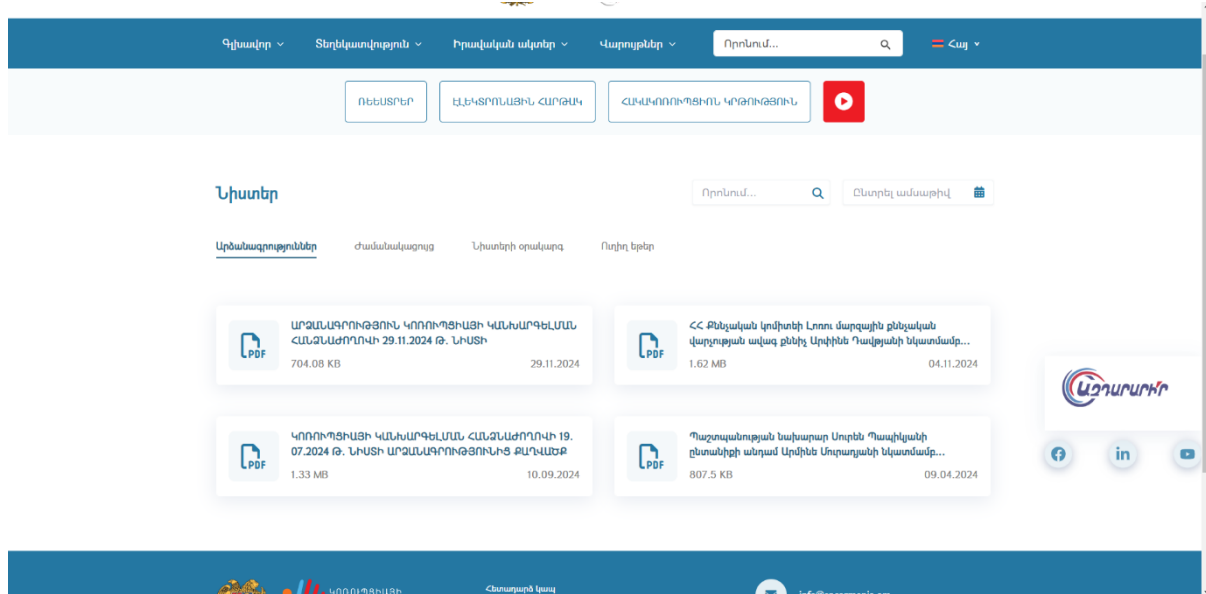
Գլխավոր ˅ Տեղեկատվություն ˅ Իրավական ակտեր ˅ Վարույթներ ˅ Որոնում... Հայ ˅

ՌԵԵՍՏՐԵՐ ԷԼԵԿՏՐՈՆԱՅԻՆ ՀԱՐԹԱԿ ՀԱԿԱԿՈՌՈՒՊՑԻՈՆ ԿՐԹՈՒԹՅՈՒՆ

Նիստեր

Որոնում... Ընտրել ամսաթիվ

Արձանագրություններ Ժամանակացույց Նիստերի օրակարգ Ուղիղ եթեր

ԱՐՁԱՆԱԳՐՈՒԹՅՈՒՆ ԿՈՌՈՒՊՑԻԱՅԻ ԿԱՆԽԱՐԳԵԼՄԱՆ ՀԱՆՁՆԱԺՈՂՈՎԻ 29.11.2024 Թ. ՆԻՍՏԻ
PDF
704.08 KB 29.11.2024

ՀՀ Քննչական կոմիտեի Լոռու մարզային քննական վարչության ավագ քննիչ Արփինե Դավթյանի նկատմամբ...
PDF
1.62 MB 04.11.2024

ԿՈՌՈՒՊՑԻԱՅԻ ԿԱՆԽԱՐԳԵԼՄԱՆ ՀԱՆՁՆԱԺՈՂՈՎԻ 19.07.2024 Թ. ՆԻՍՏԻ ԱՐՁԱՆԱԳՐՈՒԹՅՈՒՆԻՑ ՔԱՂՎԱԾՔ
PDF
1.33 MB 10.09.2024

Պաշտպանության նախարար Սուրեն Պապիկյանի ընտանիքի անդամ Արմինե Մուրադյանի նկատմամբ...
PDF
807.5 KB 09.04.2024

ԱՇԽԱՐԱՐԻՐ

Հետադարձ կապ